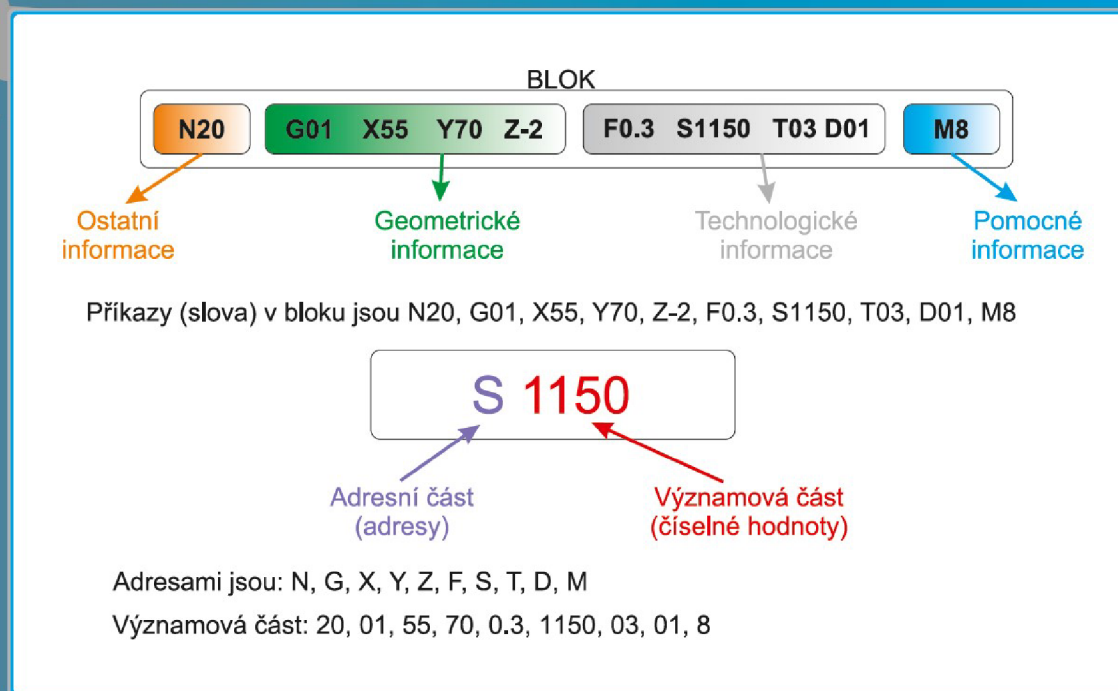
BLOK

N20 G01 X55 Y70 Z-2 F0.3 S1150 T03 D01 M8

Ostatní informace

Geometrické informace

Technologické informace

Pomocné informace

Příkazy (slova) v bloku jsou N20, G01, X55, Y70, Z-2, F0.3, S1150, T03, D01, M8

S 1150

Adresní část (adresy)

Významová část (číselné hodnoty)

Adresami jsou: N, G, X, Y, Z, F, S, T, D, M

Významová část: 20, 01, 55, 70, 0.3, 1150, 03, 01, 8